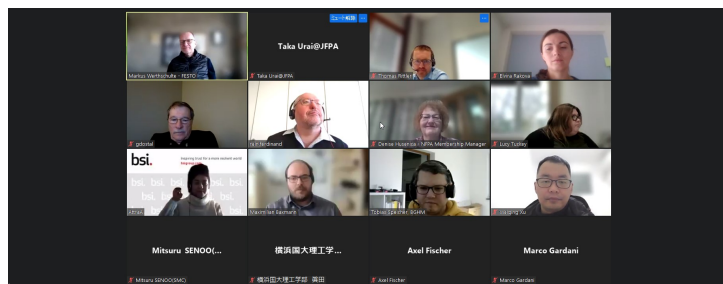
Markus Werthschulte - FESTO

Taka Urai@JFPA

ミュート解除

Taka Urai@JFPA

Thomas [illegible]

Elvira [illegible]

gdostal

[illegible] ferdinand

Denise Husarcik - NFPA Membership Manager

Lucy Tuckey

bsi.

Inspiring trust for a more resilient world.

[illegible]

Maximilian Baumann

Tobias Speicher, BGHM

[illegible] Xu

Mitsuru SENOO(...

横浜国大理工学...

Axel Fischer

Marco Gardani

Mitsuru SENOO(SMC)

横浜国大理工学部 濱田

Axel Fischer

Marco Gardani